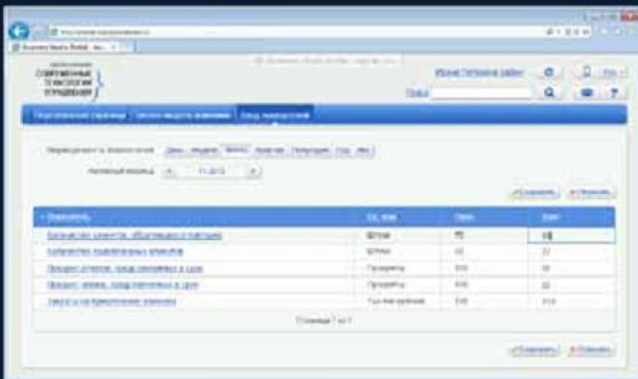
СОВРЕМЕННЫЕ ТЕХНОЛОГИИ УПРАВЛЕНИЯ

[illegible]

Поиск

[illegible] | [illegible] | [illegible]

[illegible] День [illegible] Месяц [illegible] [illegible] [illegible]

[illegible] 11.2013

Сохранить Отменить

| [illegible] | Ед. изм. | План | Факт |
|---|---|---|---|
| Количество клиентов, обратившихся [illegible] | Штуки | 75 | 68 |
| Количество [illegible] клиентов | Штуки | 40 | 27 |
| Процент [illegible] | Проценты | 100 | 30 |
| Процент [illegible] | Проценты | 100 | 20 |
| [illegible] | Тыс. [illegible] | 100 | 114 |

Страница 1 из 1

Сохранить Отменить